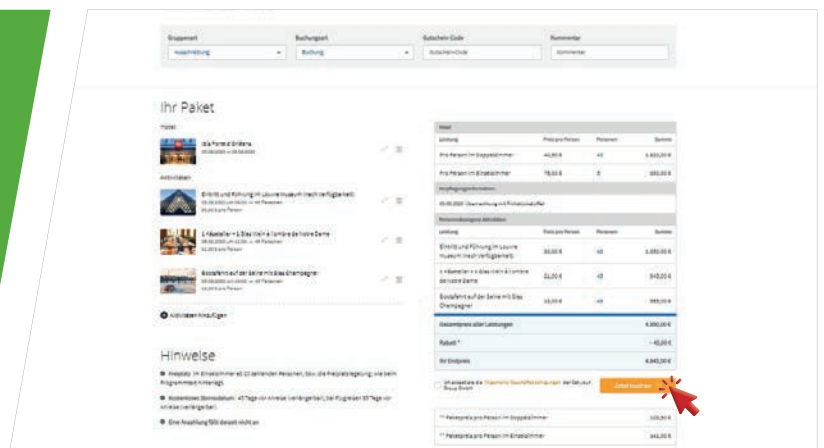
Gruppenart
Ausschreibung
Buchungsart
Buchung
Gutschein-Code
Gutschein-Code
Kommentar
Kommentar

Ihr Paket

Hotel
ibis Porte d'Orléans
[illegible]

Aktivitäten
Eintritt und Führung im Louvre Museum (nach Verfügbarkeit)
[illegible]

1 Käseteller + 1 Glas Wein à l'ombre de notre Dame
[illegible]

Bootsfahrt auf der Seine mit Glas Champagner
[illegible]

Aktivitäten hinzufügen

Hinweise

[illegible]

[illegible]

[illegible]

| Hotel | | | |
|---|---|---|---|
| Leistung | Preis pro Person | Personen | Summe |
| Pro Person im Doppelzimmer | 40,50 € | 40 | 1.620,00 € |
| Pro Person im Einzelzimmer | 78,00 € | 5 | 390,00 € |

| Verpflegungsinformation |
|---|
| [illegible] |

| Personenbezogene Aktivitäten | | | |
|---|---|---|---|
| Leistung | Preis pro Person | Personen | Summe |
| Eintritt und Führung im Louvre Museum (nach Verfügbarkeit) | 30,00 € | 45 | 1.350,00 € |
| 1 Käseteller + 1 Glas Wein à l'ombre de notre Dame | 21,00 € | 45 | 945,00 € |
| Bootsfahrt auf der Seine mit Glas Champagner | 13,00 € | 45 | 585,00 € |

| | |
|---|---|
| Gesamtpreis aller Leistungen | 4.890,00 € |
| Rabatt * | - 45,00 € |
| Ihr Endpreis | 4.845,00 € |

Ich akzeptiere die Allgemeinen Geschäftsbedingungen der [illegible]

Jetzt buchen

** Paketpreis pro Person im Doppelzimmer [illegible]
** Paketpreis pro Person im Einzelzimmer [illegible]